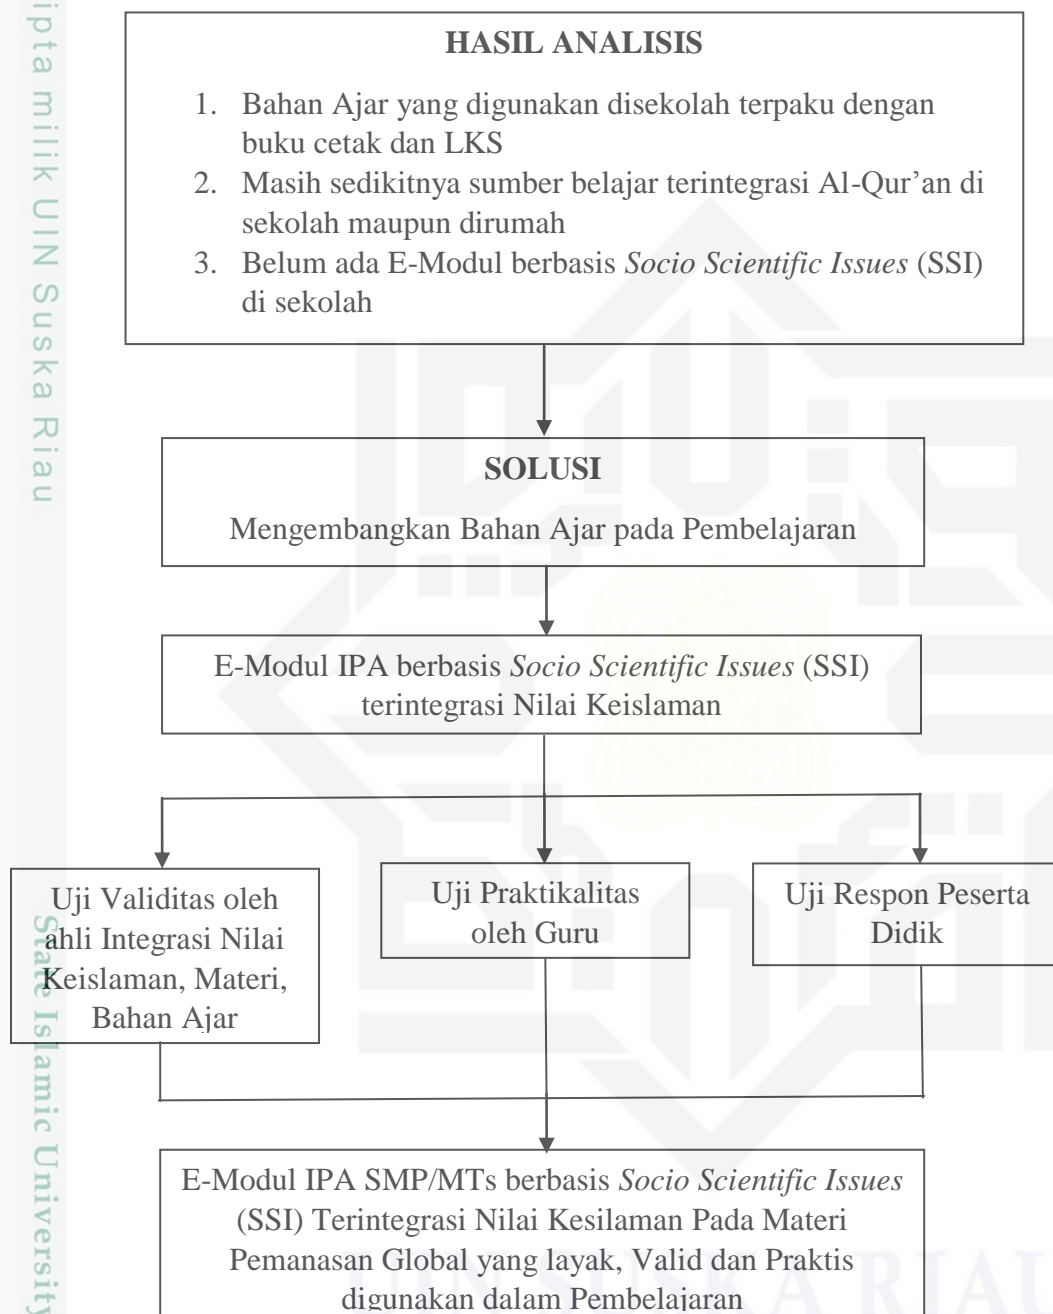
ipta milik UIN Suska Riau

**HASIL ANALISIS**

1. Bahan Ajar yang digunakan disekolah terpaku dengan buku cetak dan LKS
2. Masih sedikitnya sumber belajar terintegrasi Al-Qur'an di sekolah maupun dirumah
3. Belum ada E-Modul berbasis *Socio Scientific Issues* (SSI) di sekolah

**SOLUSI**

Mengembangkan Bahan Ajar pada Pembelajaran

E-Modul IPA berbasis *Socio Scientific Issues* (SSI) terintegrasi Nilai Keislaman

Uji Validitas oleh ahli Integrasi Nilai Keislaman, Materi, Bahan Ajar

Uji Praktikalitas oleh Guru

Uji Respon Peserta Didik

E-Modul IPA SMP/MTs berbasis *Socio Scientific Issues* (SSI) Terintegrasi Nilai Kesilaman Pada Materi Pemanasan Global yang layak, Valid dan Praktis digunakan dalam Pembelajaran

State Islamic University

UIN SUSKA RIAU